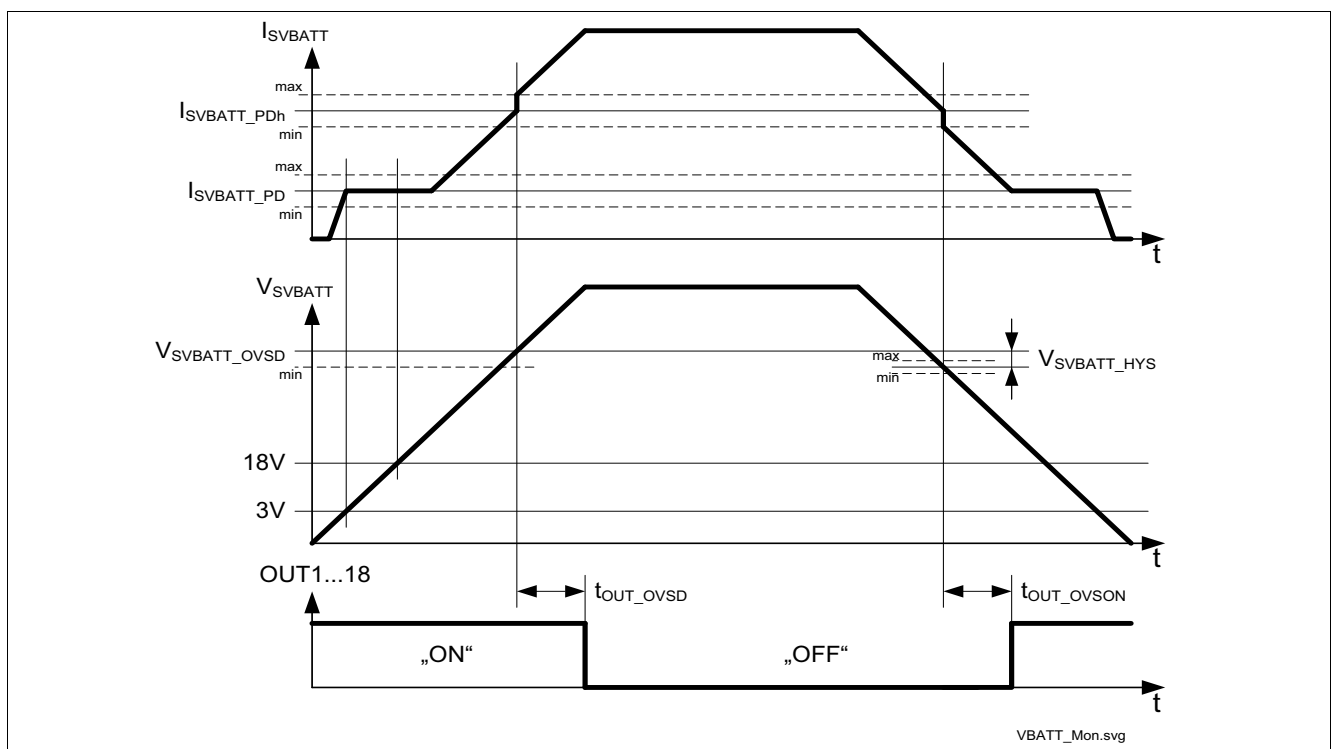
$I_{SVBATT}$

max

$I_{SVBATT\_PDh}$

min

max

$I_{SVBATT\_PD}$

min

t

$V_{SVBATT}$

$V_{SVBATT\_OVSD}$

min

max

min

$V_{SVBATT\_HYS}$

18V

3V

t

OUT1...18

$t_{OUT\_OVSD}$

$t_{OUT\_OVSON}$

„ON“

„OFF“

t

VBATT_Mon.svg